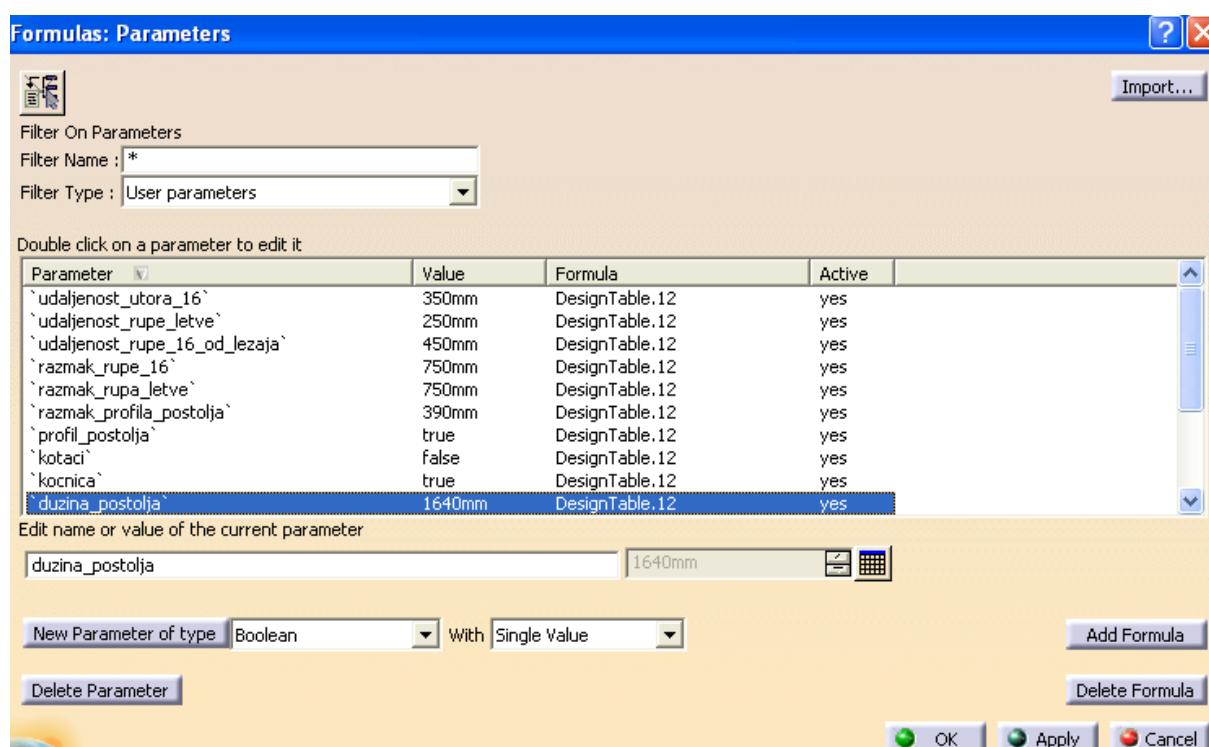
Formulas: Parameters

Import...

Filter On Parameters
Filter Name : *
Filter Type : User parameters

Double click on a parameter to edit it

| Parameter | Value | Formula | Active |
|---|---|---|---|
| \`udaljenost_utora_16\` | 350mm | DesignTable.12 | yes |
| \`udaljenost_rupe_letve\` | 250mm | DesignTable.12 | yes |
| \`udaljenost_rupe_16_od_lezaja\` | 450mm | DesignTable.12 | yes |
| \`razmak_rupe_16\` | 750mm | DesignTable.12 | yes |
| \`razmak_rupa_letve\` | 750mm | DesignTable.12 | yes |
| \`razmak_profila_postolja\` | 390mm | DesignTable.12 | yes |
| \`profil_postolja\` | true | DesignTable.12 | yes |
| \`kotaci\` | false | DesignTable.12 | yes |
| \`kocnica\` | true | DesignTable.12 | yes |
| \`duzina_postolja\` | 1640mm | DesignTable.12 | yes |

Edit name or value of the current parameter
duzina_postolja
1640mm

New Parameter of type Boolean With Single Value
Add Formula
Delete Parameter
Delete Formula
OK Apply Cancel